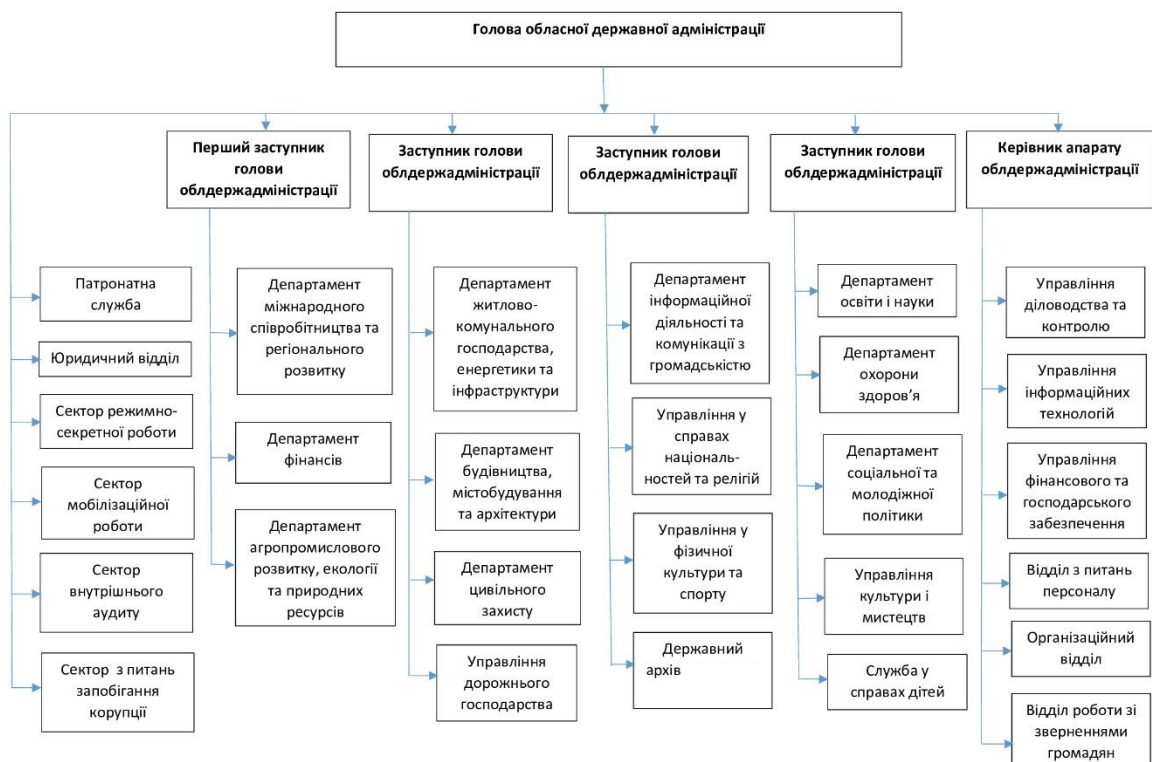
Голова обласної державної адміністрації

Перший заступник голови облдержадміністрації

Заступник голови облдержадміністрації

Заступник голови облдержадміністрації

Заступник голови облдержадміністрації

Керівник апарату облдержадміністрації

Патронатна служба

Юридичний відділ

Сектор режимно-секретної роботи

Сектор мобілізаційної роботи

Сектор внутрішнього аудиту

Сектор з питань запобігання корупції

Департамент міжнародного співробітництва та регіонального розвитку

Департамент фінансів

Департамент агропромислового розвитку, екології та природних ресурсів

Департамент житлово-комунального господарства, енергетики та інфраструктури

Департамент будівництва, містобудування та архітектури

Департамент цивільного захисту

Управління дорожнього господарства

Департамент інформаційної діяльності та комунікації з громадськістю

Управління у справах національностей та релігій

Управління у фізичної культури та спорту

Державний архів

Департамент освіти і науки

Департамент охорони здоров'я

Департамент соціальної та молодіжної політики

Управління культури і мистецтв

Служба у справах дітей

Управління діловодства та контролю

Управління інформаційних технологій

Управління фінансового та господарського забезпечення

Відділ з питань персоналу

Організаційний відділ

Відділ роботи зі зверненнями громадян